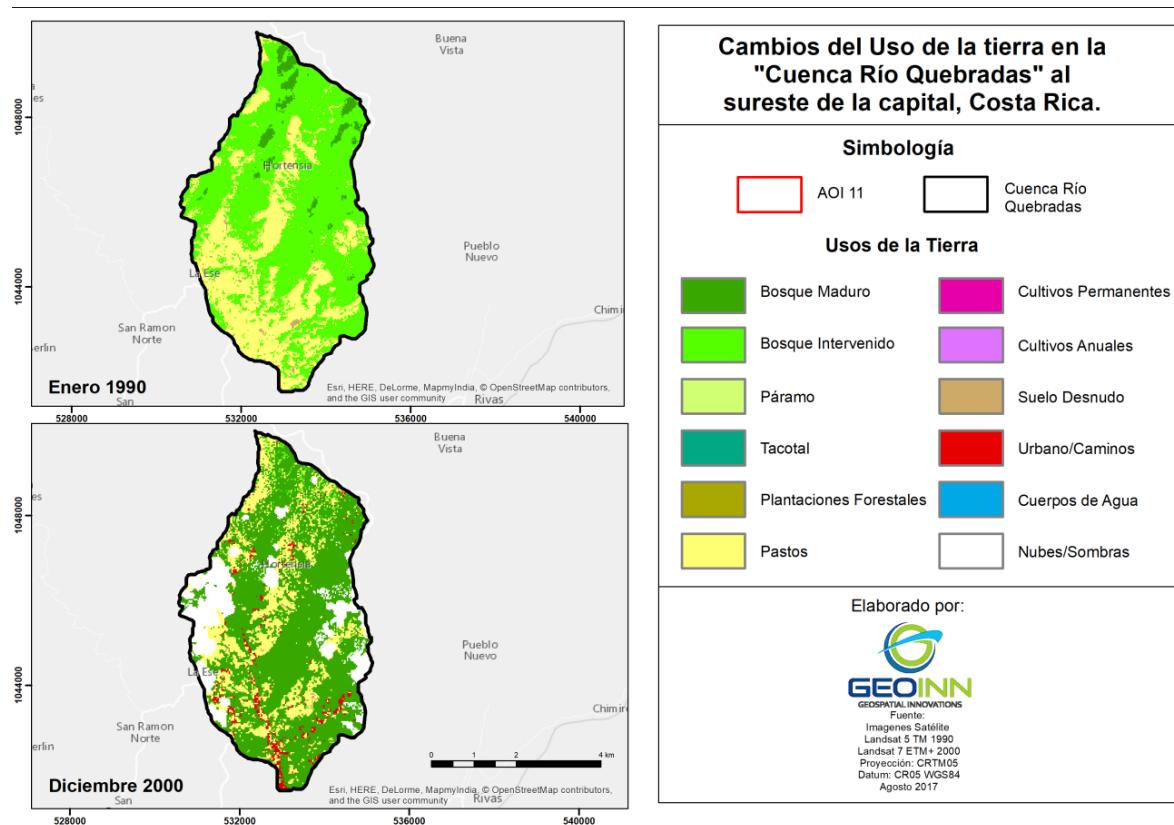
Buena Vista

1048000

Hortensia

Pueblo Nuevo

La Ese

1044000

San Ramon Norte

Chimi

erlin

Enero 1990

Esri, HERE, DeLorme, MapmyIndia, © OpenStreetMap contributors, and the GIS user community

San

Rivas

528000 532000 536000 540000

Buena Vista

1048000

Hortensia

Pueblo Nuevo

La Ese

1044000

San Ramon Norte

Chimi

erlin

0 1 2 4 km

Diciembre 2000

Esri, HERE, DeLorme, MapmyIndia, © OpenStreetMap contributors, and the GIS user community

San

Rivas

528000 532000 536000 540000

Cambios del Uso de la tierra en la "Cuenca Río Quebradas" al sureste de la capital, Costa Rica.

Simbología

AOI 11

Cuenca Río Quebradas

Usos de la Tierra

Bosque Maduro

Cultivos Permanentes

Bosque Intervenido

Cultivos Anuales

Páramo

Suelo Desnudo

Tacotal

Urbano/Caminos

Plantaciones Forestales

Cuerpos de Agua

Pastos

Nubes/Sombras

Elaborado por:

GEOINN
GEOSPATIAL INNOVATIONS

Fuente:
Imagenes Satélite
Landsat 5 TM 1990
Landsat 7 ETM+ 2000
Proyección: CRTM05
Datum: CR05 WGS84
Agosto 2017